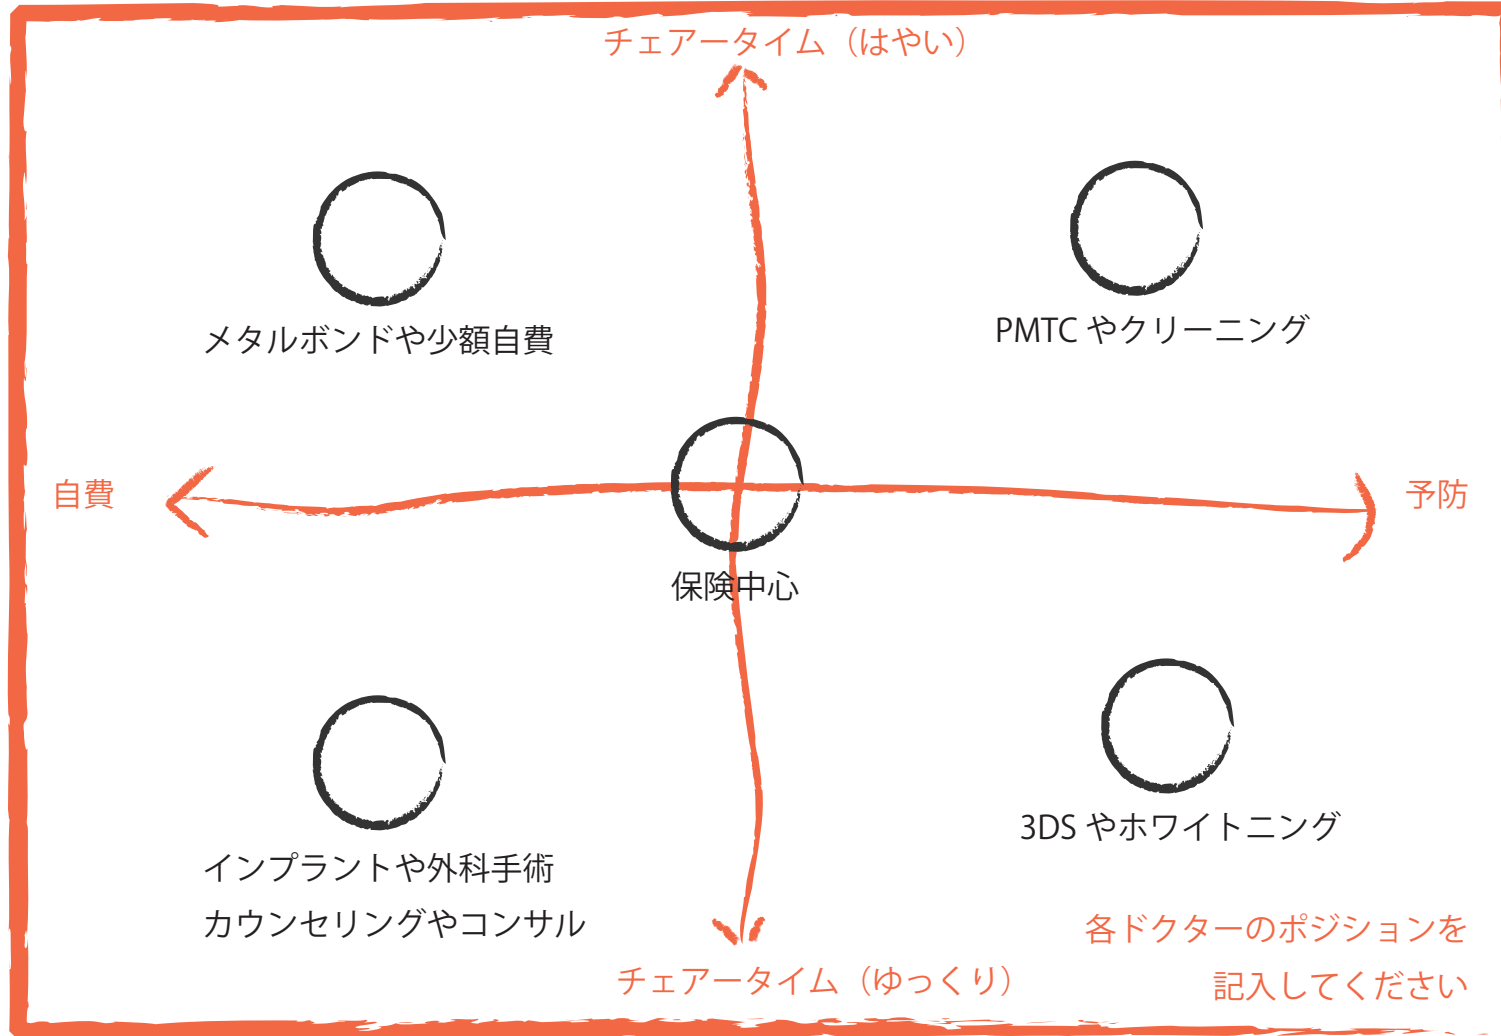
チェアータイム（はやい）

メタルボンドや少額自費

PMTC やクリーニング

自費

予防

保険中心

インプラントや外科手術
カウンセリングやコンサル

3DS やホワイトニング

チェアータイム（ゆっくり）

各ドクターのポジションを
記入してください